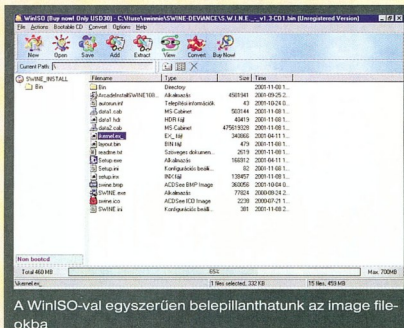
WinISO (Buy now! Only USD30) - C:\Users\swineie\SWINE-DEVIANCE\S.W.I.N.E.__v1.3-CD1.bin (Unregistered Version)

File Actions Bootable CD Convert Options Help

New Open Save Add Extract View Convert Buy Now!

Current Path:

SWINE_INSTALL
Bin

| Filename | Type | Size | Time |
|---|---|---|---|
| Bin | Directory | | 2001-11-08 1... |
| dxsetupInstallSWINE100... | Alkalmazás | 4561941 | 2001-09-25 2... |
| autorun.inf | Telepítési információk | 43 | 2001-10-24 0... |
| data1.cab | MS Cabinet | 503144 | 2001-11-08 1... |
| data1.hdr | HDR fájl | 49419 | 2001-11-08 1... |
| data2.cab | MS Cabinet | 475619328 | 2001-11-08 1... |
| ikernel.ex_ | EX_ fájl | 348868 | 2001-04-11 1... |
| layout.bin | BIN fájl | 479 | 2001-11-08 1... |
| readme.txt | Szöveges dokumen... | 2519 | 2001-11-08 1... |
| Setup.exe | Alkalmazás | 166912 | 2001-04-11 1... |
| Setup.ini | Konfigurációs beál... | 92 | 2001-11-08 1... |
| setup.inx | INX fájl | 138457 | 2001-11-08 1... |
| swine.bmp | ACDSee BMP Image | 360056 | 2001-10-04 0... |
| SWINE.exe | Alkalmazás | 77824 | 2000-08-24 2... |
| swine.ico | ACDSee ICON Image | 2238 | 2000-07-21 1... |
| SWINE.ini | Konfigurációs beál... | 81 | 2001-11-08 1... |

Non booted

Total 460 MB | 65% | Max. 700MB

ikernel.ex_ | 1 files selected, 332 KB | 15 files, 459 MB

A WinISO-val egyszerűen belepillanthatunk az image fileokba